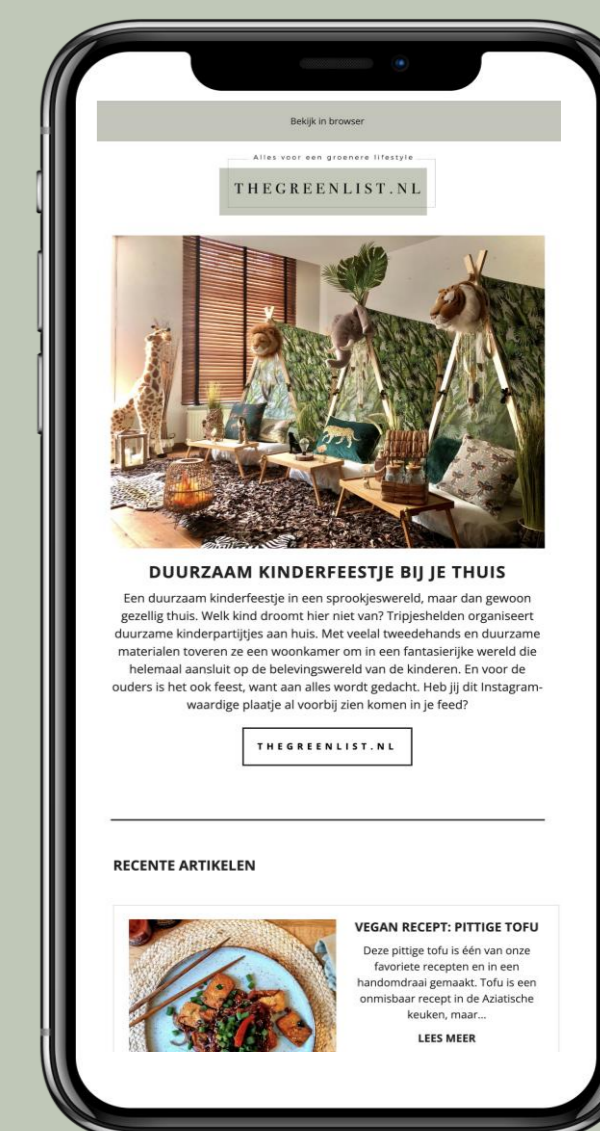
Bekijk in browser

Alles voor een groenere lifestyle

THEGREENLIST.NL

DUURZAAM KINDERFEESTJE BIJ JE THUIS

Een duurzaam kinderfeestje in een sprookjeswereld, maar dan gewoon gezellig thuis. Welk kind droomt hier niet van? Tripjeshelden organiseert duurzame kinderpartijtjes aan huis. Met veelal tweedehands en duurzame materialen toveren ze een woonkamer om in een fantasierijke wereld die helemaal aansluit op de belevingswereld van de kinderen. En voor de ouders is het ook feest, want aan alles wordt gedacht. Heb jij dit Instagram-waardige plaatje al voorbij zien komen in je feed?

THEGREENLIST.NL

RECENTE ARTIKELEN

VEGAN RECEPT: PITTIGE TOFU

Deze pittige tofu is één van onze favoriete recepten en in een handomdraai gemaakt. Tofu is een onmisbaar recept in de Aziatische keuken, maar...

LEES MEER